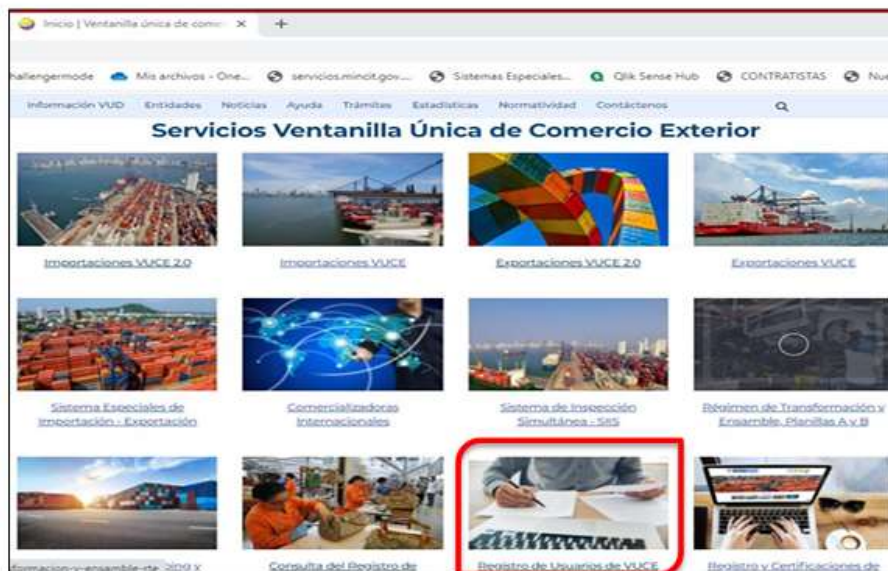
Inicio | Ventanilla única de comer ×  +

hallengermode  Mis archivos - One...  servicios.mincit.gov....  Sistemas Especiales...  Qlik Sense Hub  CONTRATISTAS  Nu

Información VUD  Entidades  Noticias  Ayuda  Trámites  Estadísticas  Normatividad  Contáctenos

Servicios Ventanilla Única de Comercio Exterior

Importaciones VUCE 2.0

Importaciones VUCE

Exportaciones VUCE 2.0

Exportaciones VUCE

Sistema Especiales de Importación - Exportación

Comercializadoras Internacionales

Sistema de Inspección Simultánea - SIIS

Régimen de Transformación y Ensamble, Planillas A y B

formacion-y-ensamble-rte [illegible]ing y

Consulta del Registro de

Registro de Usuarios de VUCE

Registro y Certificaciones de